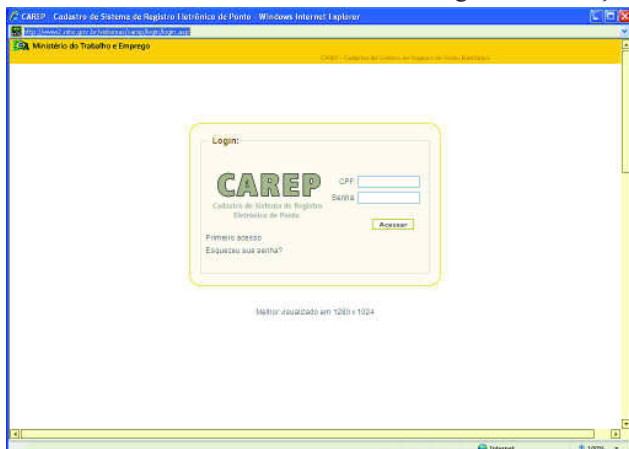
CAREP - Cadastro de Sistema de Registro Eletrônico de Ponto - Windows Internet Explorer

http://www2.mte.gov.br/sistemas/carep/login/login.asp

Ministério do Trabalho e Emprego

CAREP - Cadastro de Sistema de Registro de Ponto Eletrônico

Login:

CAREP
Cadastro de Sistema de Registro Eletrônico de Ponto

CPF:
Senha:
Acessar

Primeiro acesso
Esqueceu sua senha?

Melhor visualizado em 1280 x 1024

Internet
100%